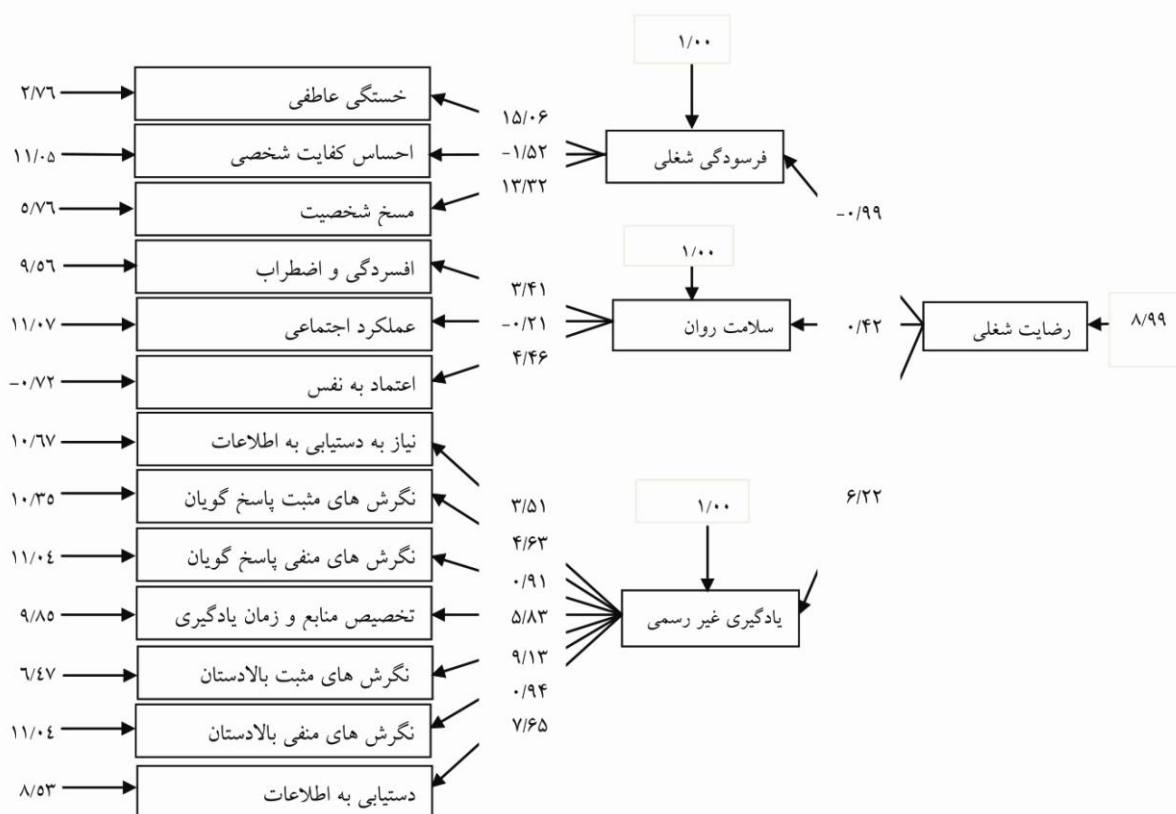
۱/۰۰
۲/۷۶ خستگی عاطفی ۱۵/۰۶
۱۱/۰۵ احساس کفایت شخصی -۱/۵۲ فرسودگی شغلی
۵/۷۶ مسخ شخصیت ۱۳/۳۲
-۰/۹۹
۱/۰۰
۹/۵۶ افسردگی و اضطراب
۳/۴۱
۱۱/۰۷ عملکرد اجتماعی -۰/۲۱ سلامت روان ۰/۴۲ رضایت شغلی ۸/۹۹
۴/۴۶
-۰/۷۲ اعتماد به نفس
۱۰/۶۷ نیاز به دستیابی به اطلاعات
۱۰/۳۵ نگرش های مثبت پاسخ گویان ۳/۵۱ ۱/۰۰ ۶/۲۲
۱۱/۰۴ نگرش های منفی پاسخ گویان ۴/۶۳
۰/۹۱
۹/۸۵ تخصیص منابع و زمان یادگیری ۵/۸۳ یادگیری غیر رسمی
۹/۱۳
۶/۴۷ نگرش های مثبت بالادستان
۰/۹۴
۱۱/۰۴ نگرش های منفی بالادستان ۷/۶۵
۸/۵۳ دستیابی به اطلاعات